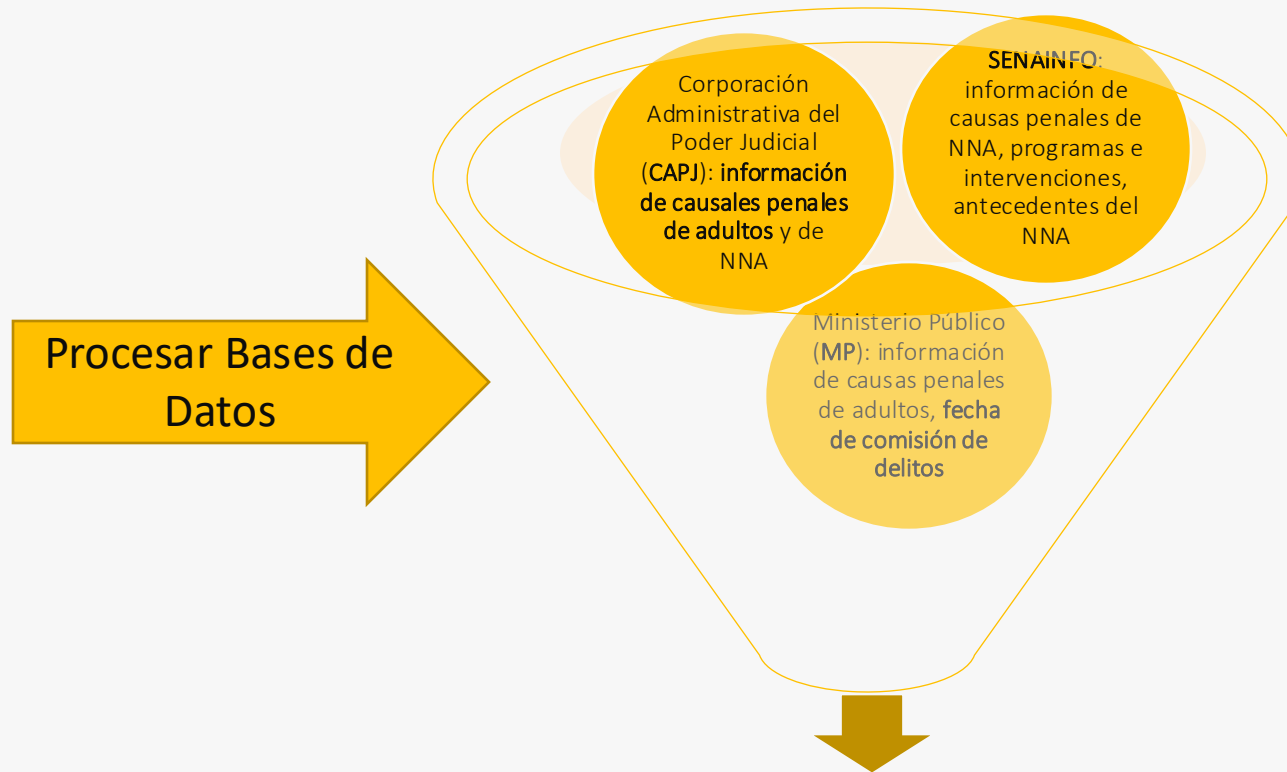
Procesar Bases de Datos

Corporación Administrativa del Poder Judicial (CAPJ): información de causales penales de adultos y de NNA

SENAINFO: información de causas penales de NNA, programas e intervenciones, antecedentes del NNA

Ministerio Público (MP): información de causas penales de adultos, fecha de comisión de delitos